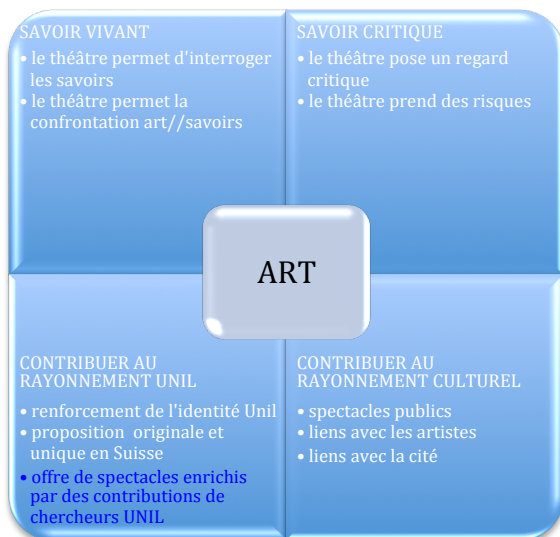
SAVOIR VIVANT
• le théâtre permet d'interroger les savoirs
• le théâtre permet la confrontation art//savoirs

SAVOIR CRITIQUE
• le théâtre pose un regard critique
• le théâtre prend des risques

ART

CONTRIBUER AU RAYONNEMENT UNIL
• renforcement de l'identité Unil
• proposition originale et unique en Suisse
• offre de spectacles enrichis par des contributions de chercheurs UNIL

CONTRIBUER AU RAYONNEMENT CULTUREL
• spectacles publics
• liens avec les artistes
• liens avec la cité